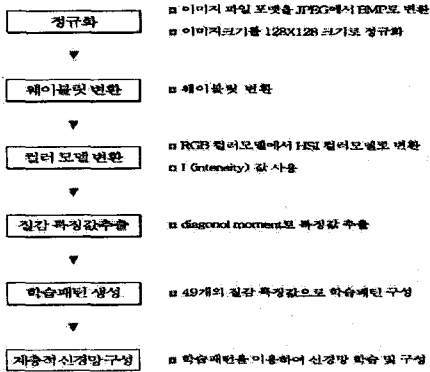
정규화

▫ 이미지 파일 포맷을 JPEG에서 BMP로 변환

▫ 이미지크기를 128X128 크기로 정규화

웨이블릿 변환

▫ 웨이블릿 변환

컬러 모델 변환

▫ RGB 컬러모델에서 HSI 컬러모델로 변환

▫ I (intensity) 값 사용

질감 특징값추출

▫ diagonol moment로 특징값 추출

학습패턴 생성

▫ 49개의 질감 특징값으로 학습패턴 구성

계층적 신경망구성

▫ 학습패턴을 이용하여 신경망 학습 및 구성